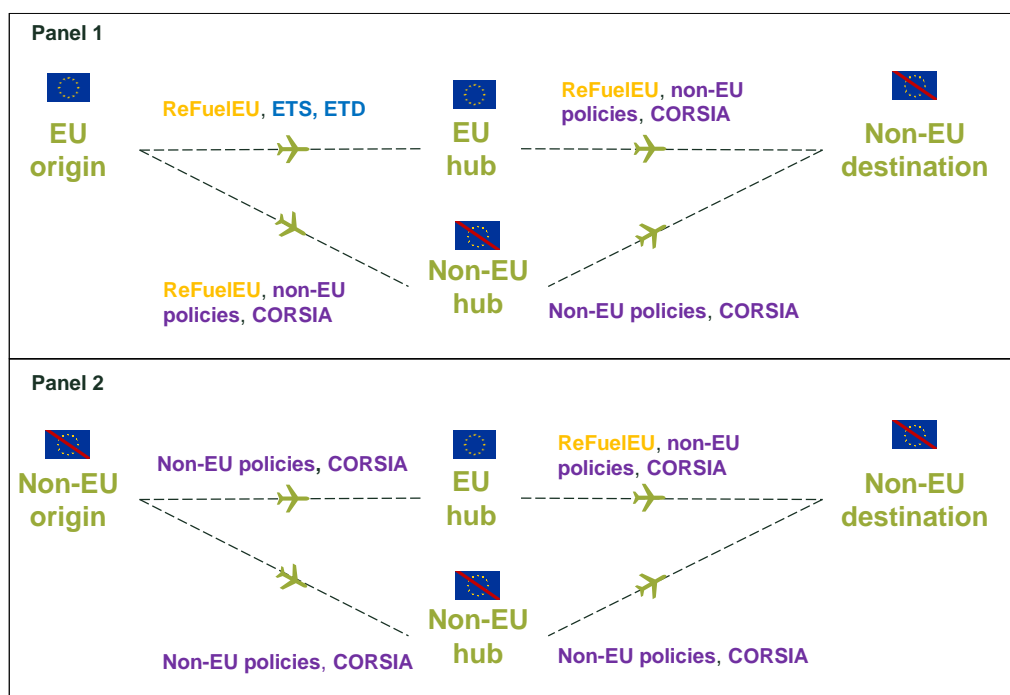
Panel 1

EU origin

ReFuelEU, ETS, ETD

EU hub

ReFuelEU, non-EU policies, CORSIA

Non-EU destination

Non-EU hub

ReFuelEU, non-EU policies, CORSIA

Non-EU policies, CORSIA

Panel 2

Non-EU origin

Non-EU policies, CORSIA

EU hub

ReFuelEU, non-EU policies, CORSIA

Non-EU destination

Non-EU hub

Non-EU policies, CORSIA

Non-EU policies, CORSIA